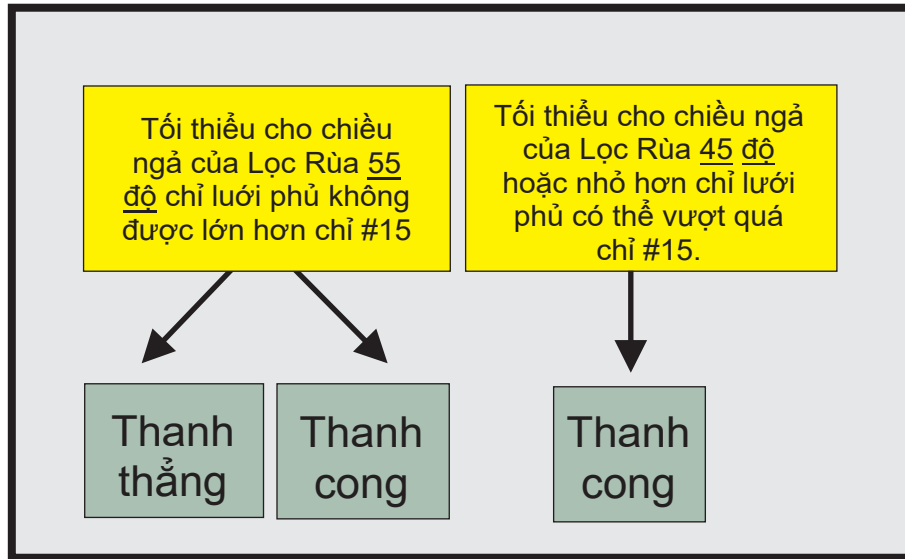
Tối thiểu cho chiều ngả của Lọc Rùa 55 độ chỉ lưới phủ không được lớn hơn chỉ #15

Tối thiểu cho chiều ngả của Lọc Rùa 45 độ hoặc nhỏ hơn chỉ lưới phủ có thể vượt quá chỉ #15.

Thanh thẳng

Thanh cong

Thanh cong